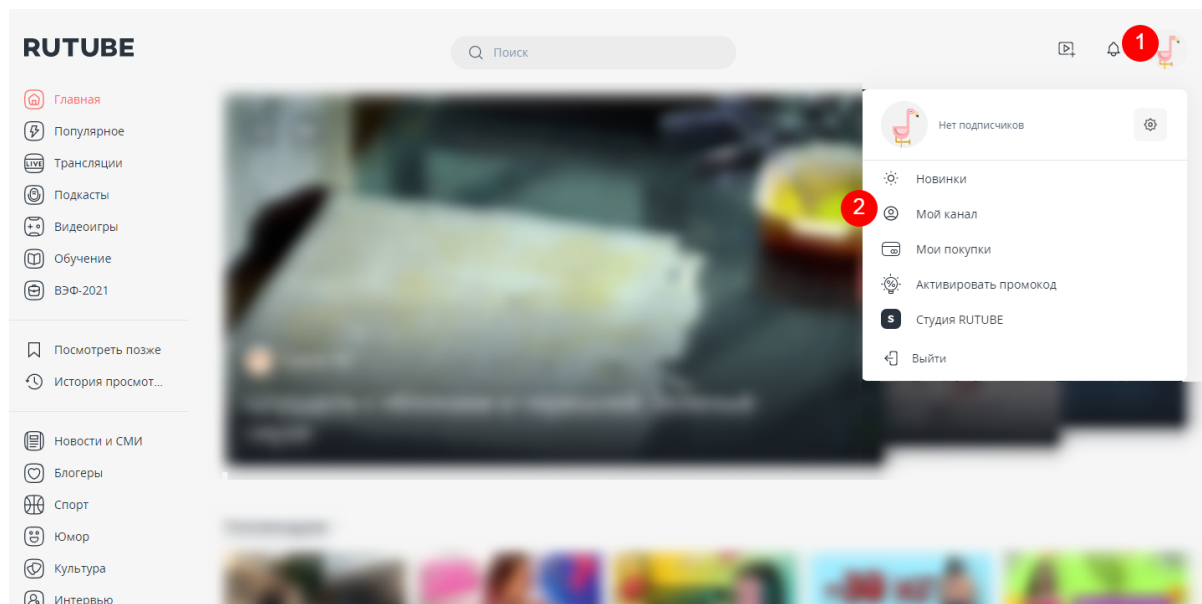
RUTUBE

Поиск

1

Главная
Популярное
Трансляции
Подкасты
Видеоигры
Обучение
ВЭФ-2021

Посмотреть позже
История просмот...

Новости и СМИ
Блогеры
Спорт
Юмор
Культура
Интервью

Нет подписчиков

Новинки
2
Мой канал
Мои покупки
Активировать промокод
Студия RUTUBE
Выйти